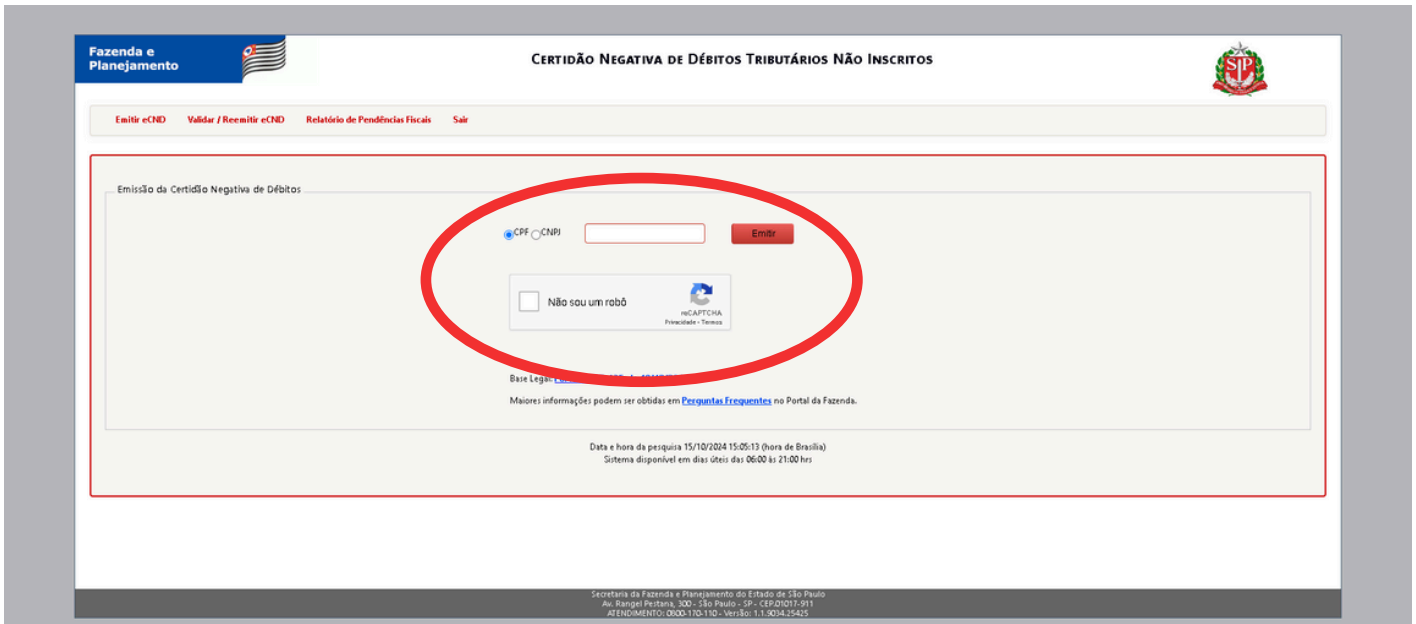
Fazenda e Planejamento

Certidão Negativa de Débitos Tributários Não Inscritos

SP

Emitir eCND Validar / Reemitir eCND Relatório de Pendências Fiscais Sair

Emissão da Certidão Negativa de Débitos

CPF CNPJ

Emitir

Não sou um robô

reCAPTCHA
Privacidade - Termos

Base Legal: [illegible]

Maiores informações podem ser obtidas em Perguntas Frequentes no Portal da Fazenda.

Data e hora da pesquisa 15/10/2024 15:05:13 (hora de Brasília)
Sistema disponível em dias úteis das 06:00 às 21:00 hrs

Secretaria da Fazenda e Planejamento do Estado de São Paulo
Av. Rangel Pestana, 300 - São Paulo - SP - CEP.01017-911
ATENDIMENTO: 0800-170-110 - Versão: 1.1.9034.25425